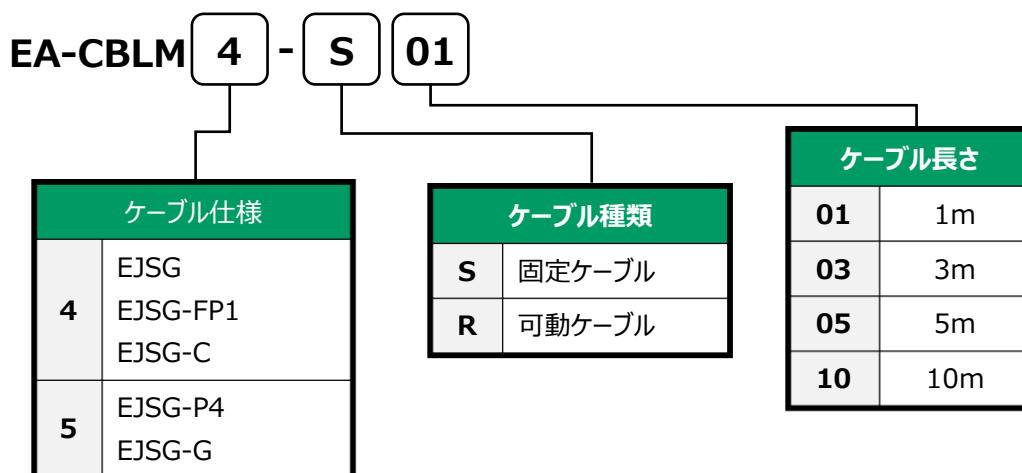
EA-CBLM 4 - S 01

| ケーブル仕様 | |
|---|---|
| 4 | EJSG<br>EJSG-FP1<br>EJSG-C |
| 5 | EJSG-P4<br>EJSG-G |

| ケーブル種類 | |
|---|---|
| S | 固定ケーブル |
| R | 可動ケーブル |

| ケーブル長さ | |
|---|---|
| 01 | 1m |
| 03 | 3m |
| 05 | 5m |
| 10 | 10m |